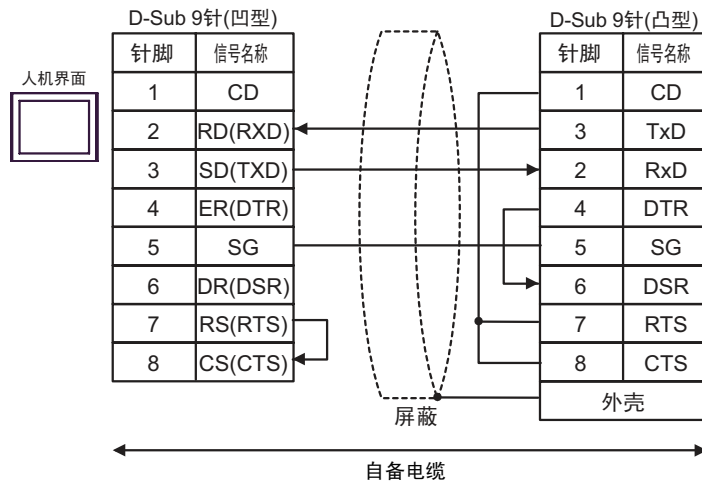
D-Sub 9针(凹型)

| 针脚 | 信号名称 |
|---|---|
| 1 | CD |
| 2 | RD(RXD) |
| 3 | SD(TXD) |
| 4 | ER(DTR) |
| 5 | SG |
| 6 | DR(DSR) |
| 7 | RS(RTS) |
| 8 | CS(CTS) |

人机界面

D-Sub 9针(凸型)

| 针脚 | 信号名称 |
|---|---|
| 1 | CD |
| 3 | TxD |
| 2 | RxD |
| 4 | DTR |
| 5 | SG |
| 6 | DSR |
| 7 | RTS |
| 8 | CTS |
| 外壳 | |

屏蔽

自备电缆